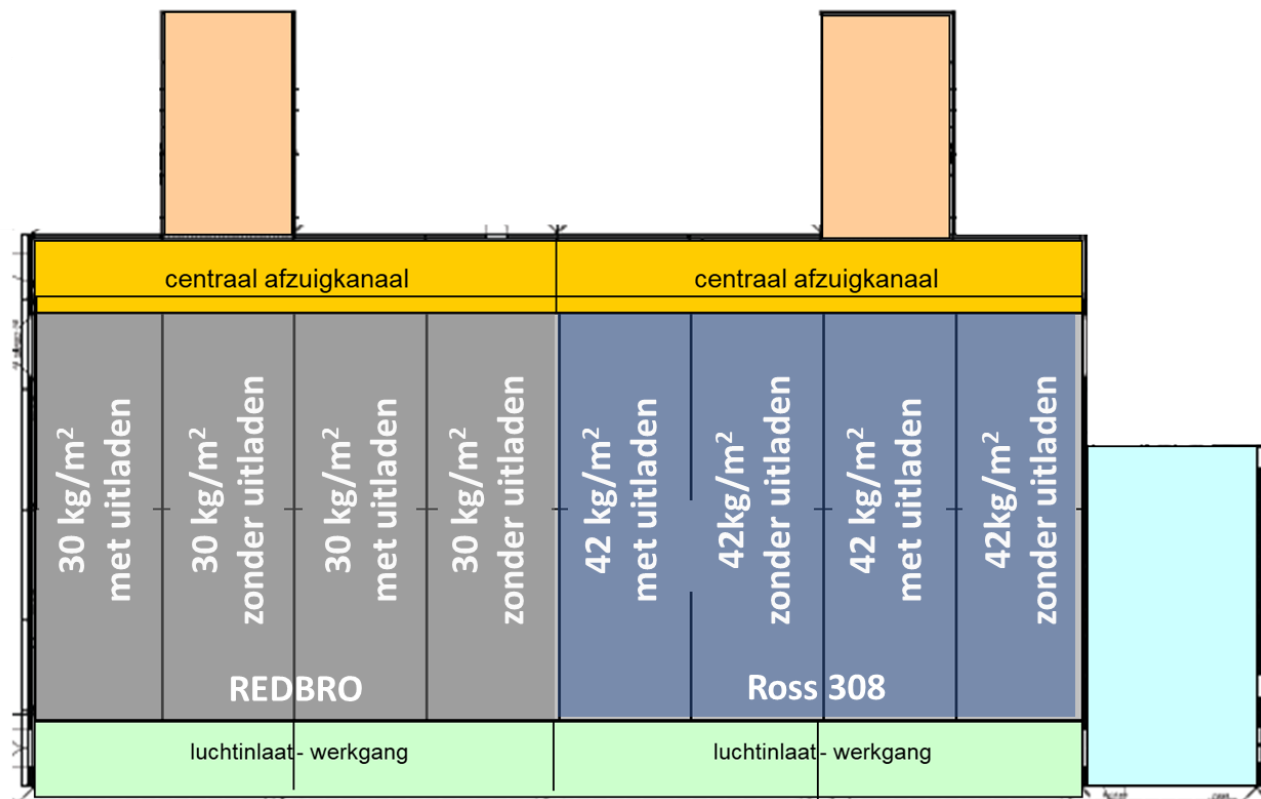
centraal afzuigkanaal

centraal afzuigkanaal

30 kg/m$^2$ met uitladen

30 kg/m$^2$ zonder uitladen

30 kg/m$^2$ met uitladen

30 kg/m$^2$ zonder uitladen

42 kg/m$^2$ met uitladen

42kg/m$^2$ zonder uitladen

42 kg/m$^2$ met uitladen

42kg/m$^2$ zonder uitladen

REDBRO

Ross 308

luchtinlaat - werkgang

luchtinlaat - werkgang